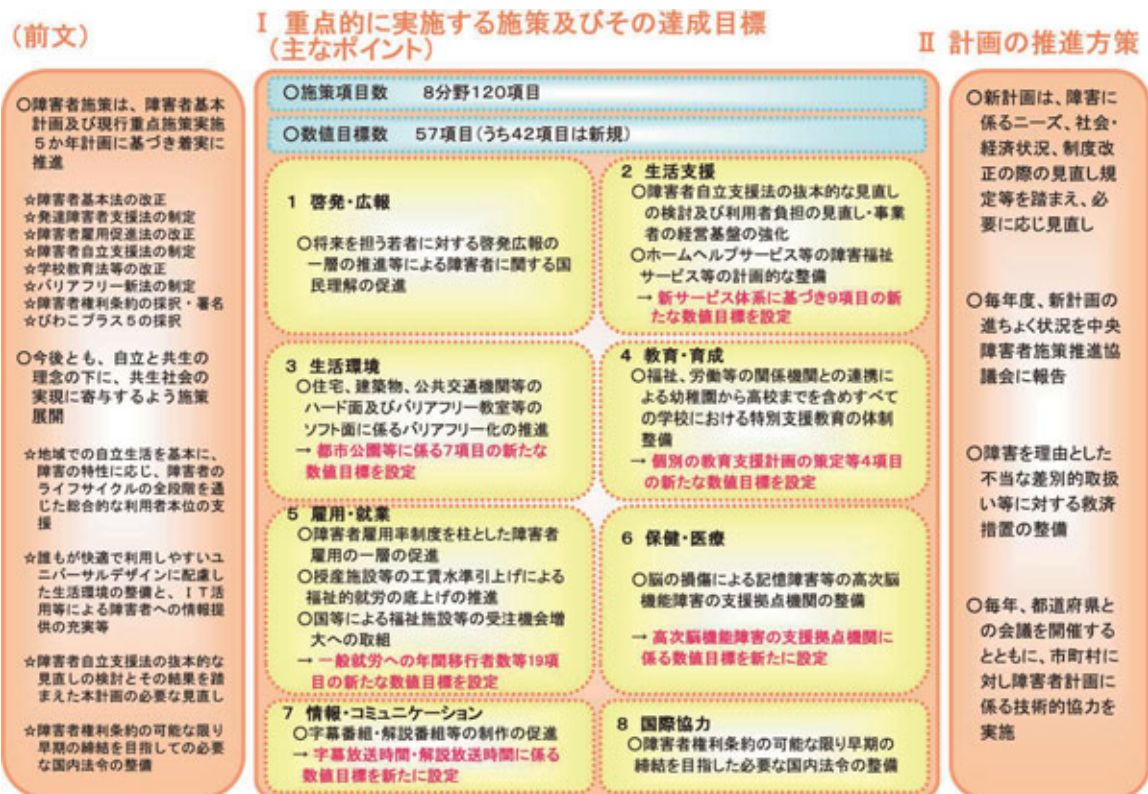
（前文）

○障害者施策は、障害者基本計画及び現行重点施策実施５か年計画に基づき着実に推進

☆障害者基本法の改正
☆発達障害者支援法の制定
☆障害者雇用促進法の改正
☆障害者自立支援法の制定
☆学校教育法等の改正
☆バリアフリー新法の制定
☆障害者権利条約の採択・署名
☆びわこプラス５の採択

○今後とも、自立と共生の理念の下に、共生社会の実現に寄与するよう施策展開

☆地域での自立生活を基本に、障害の特性に応じ、障害者のライフサイクルの全段階を通じた総合的な利用者本位の支援

☆誰もが快適で利用しやすいユニバーサルデザインに配慮した生活環境の整備と、ＩＴ活用等による障害者への情報提供の充実等

☆障害者自立支援法の抜本的な見直しの検討とその結果を踏まえた本計画の必要な見直し

☆障害者権利条約の可能な限り早期の締結を目指しての必要な国内法令の整備

Ⅰ 重点的に実施する施策及びその達成目標（主なポイント）

○施策項目数　8分野120項目

○数値目標数　57項目（うち42項目は新規）

1 啓発・広報
○将来を担う若者に対する啓発広報の一層の推進等による障害者に関する国民理解の促進

2 生活支援
○障害者自立支援法の抜本的な見直しの検討及び利用者負担の見直し・事業者の経営基盤の強化
○ホームヘルプサービス等の障害福祉サービス等の計画的な整備
→ 新サービス体系に基づき9項目の新たな数値目標を設定

3 生活環境
○住宅、建築物、公共交通機関等のハード面及びバリアフリー教室等のソフト面に係るバリアフリー化の推進
→ 都市公園等に係る7項目の新たな数値目標を設定

4 教育・育成
○福祉、労働等の関係機関との連携による幼稚園から高校までを含めすべての学校における特別支援教育の体制整備
→ 個別の教育支援計画の策定等4項目の新たな数値目標を設定

5 雇用・就業
○障害者雇用率制度を柱とした障害者雇用の一層の促進
○授産施設等の工賃水準引上げによる福祉的就労の底上げの推進
○国等による福祉施設等の受注機会増大への取組
→ 一般就労への年間移行者数等19項目の新たな数値目標を設定

6 保健・医療
○脳の損傷による記憶障害等の高次脳機能障害の支援拠点機関の整備
→ 高次脳機能障害の支援拠点機関に係る数値目標を新たに設定

7 情報・コミュニケーション
○字幕番組・解説番組等の制作の促進
→ 字幕放送時間・解説放送時間に係る数値目標を新たに設定

8 国際協力
○障害者権利条約の可能な限り早期の締結を目指した必要な国内法令の整備

Ⅱ 計画の推進方策

○新計画は、障害に係るニーズ、社会・経済状況、制度改正の際の見直し規定等を踏まえ、必要に応じ見直し

○毎年度、新計画の進ちょく状況を中央障害者施策推進協議会に報告

○障害を理由とした不当な差別的取扱い等に対する救済措置の整備

○毎年、都道府県との会議を開催するとともに、市町村に対し障害者計画に係る技術的協力を実施